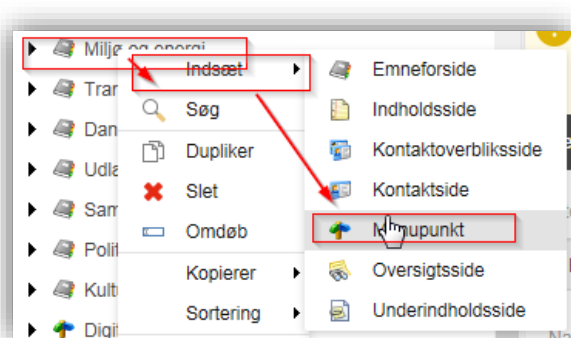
Miljø og energi
Tran
Dan
Udla
Sam
Polit
Kultu
Digit

Indsæt
Søg
Dupliker
Slet
Omdøb
Kopierer
Sortering

Emneforside
Indholdsside
Kontaktoverbliksside
Kontaktside
M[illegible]upunkt
Oversigtsside
Underindholdsside